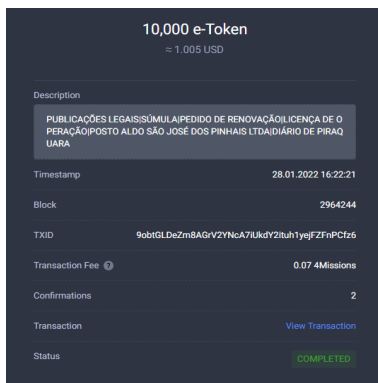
10,000 e-Token
≈ 1.005 USD

Description

PUBLICAÇÕES LEGAIS|SÚMULA|PEDIDO DE RENOVAÇÃO|LICENÇA DE OPERAÇÃO|POSTO ALDO SÃO JOSÉ DOS PINHAIS LTDA|DIÁRIO DE PIRAQUARA

Timestamp 28.01.2022 16:22:21

Block 2964244

TXID 9obtGLDeZm8AGrV2YNcA7iUkdY2ituh1yejFZFnPCfz6

Transaction Fee 0.07 4Missions

Confirmations 2

Transaction View Transaction

Status COMPLETED